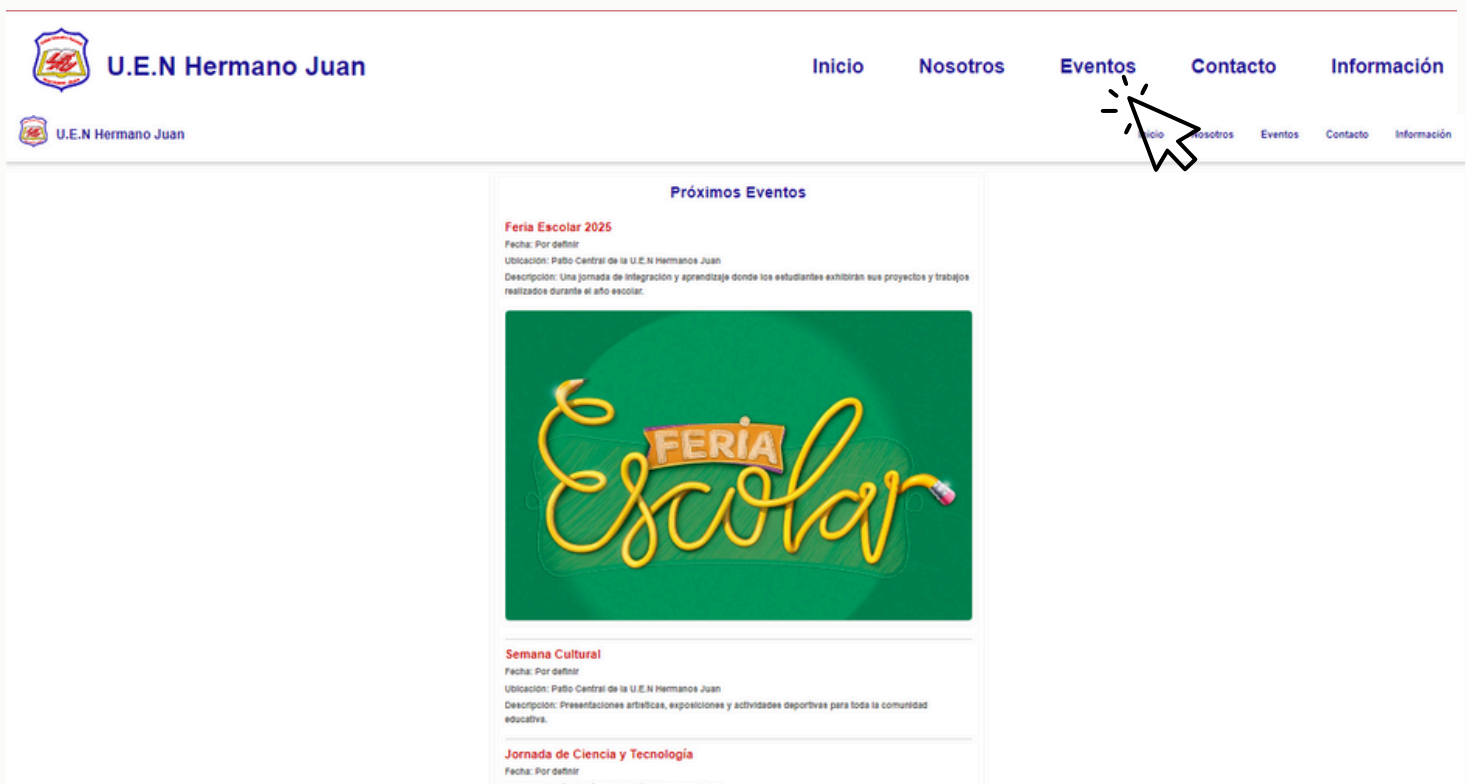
U.E.N Hermano Juan

Inicio Nosotros Eventos Contacto Información

U.E.N Hermano Juan

Inicio Nosotros Eventos Contacto Información

Próximos Eventos

Feria Escolar 2025

Fecha: Por definir

Ubicación: Patio Central de la U.E.N Hermanos Juan

Descripción: Una jornada de integración y aprendizaje donde los estudiantes exhibirán sus proyectos y trabajos realizados durante el año escolar.

FERIA Escolar

Semana Cultural

Fecha: Por definir

Ubicación: Patio Central de la U.E.N Hermanos Juan

Descripción: Presentaciones artísticas, exposiciones y actividades deportivas para toda la comunidad educativa.

Jornada de Ciencia y Tecnología

Fecha: Por definir